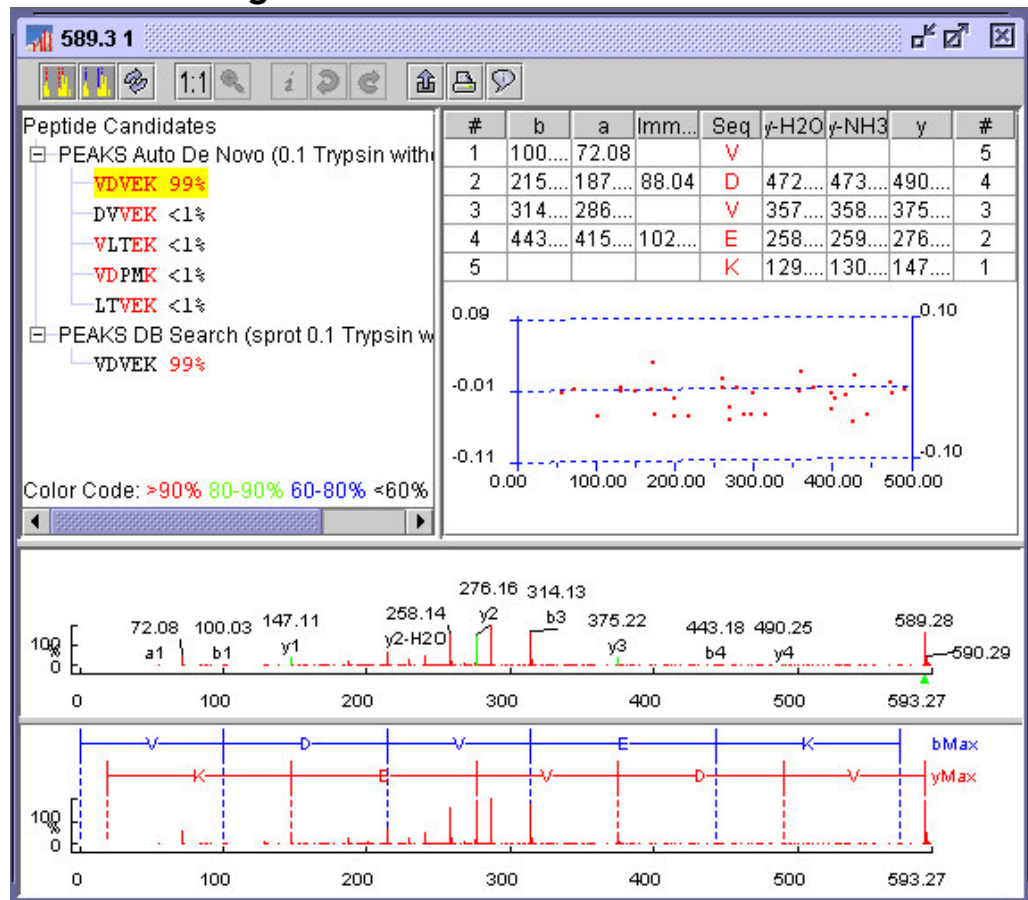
589.3 1

1:1

Peptide Candidates
PEAKS Auto De Novo (0.1 Trypsin witho
VDVEK 99%
DVVEK <1%
VLTEK <1%
VDPMK <1%
LTVEK <1%
PEAKS DB Search (sprot 0.1 Trypsin w
VDVEK 99%

Color Code: >90% 80-90% 60-80% <60%

| # | b | a | Imm... | Seq | y-H2O | y-NH3 | y | # |
|---|---|---|---|---|---|---|---|---|
| 1 | 100.... | 72.08 | | V | | | | 5 |
| 2 | 215.... | 187.... | 88.04 | D | 472.... | 473.... | 490.... | 4 |
| 3 | 314.... | 286.... | | V | 357.... | 358.... | 375.... | 3 |
| 4 | 443.... | 415.... | 102.... | E | 258.... | 259.... | 276.... | 2 |
| 5 | | | | K | 129.... | 130.... | 147.... | 1 |

0.09
-0.01
-0.11
0.10
-0.10
0.00 100.00 200.00 300.00 400.00 500.00

100
%
0
72.08 a1 100.03 b1 147.11 y1 258.14 y2-H2O 276.16 y2 314.13 b3 375.22 y3 443.18 b4 490.25 y4 589.28 590.29
0 100 200 300 400 500 593.27

V D V E K bMax
K E V D V yMax
100
%
0
0 100 200 300 400 500 593.27